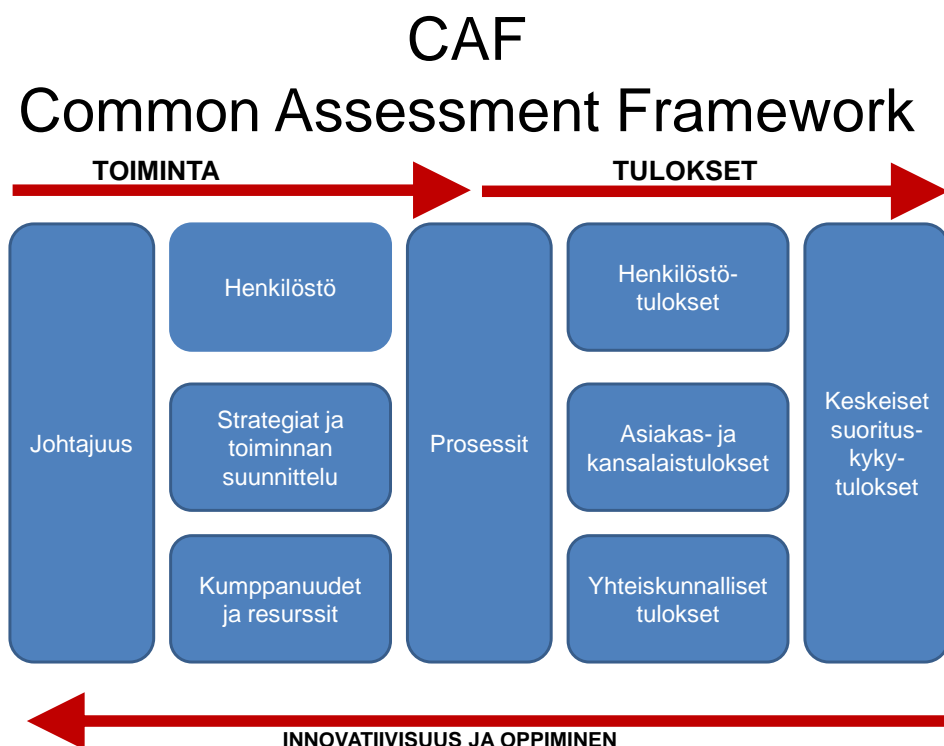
CAF
Common Assessment Framework

TOIMINTA

TULOKSET

Johtajuus

Henkilöstö

Strategiat ja toiminnan suunnittelu

Kumppanuudet ja resurssit

Prosessit

Henkilöstötulokset

Asiakas- ja kansalaistulokset

Yhteiskunnalliset tulokset

Keskeiset suorituskykytulokset

INNOVATIIVISUUS JA OPPIMINEN